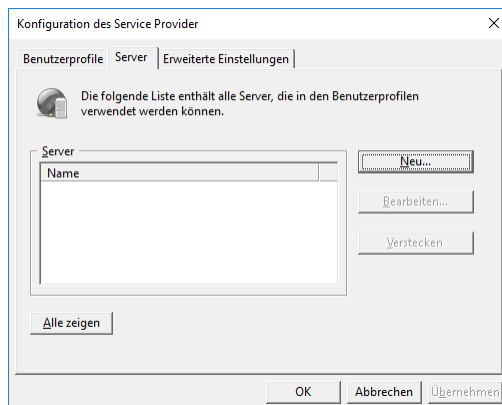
Konfiguration des Service Provider

Benutzerprofile | Server | Erweiterte Einstellungen

Die folgende Liste enthält alle Server, die in den Benutzerprofilen verwendet werden können.

Server

Name

Neu...

Bearbeiten...

Verstecken

Alle zeigen

OK

Abbrechen

Übernehmen